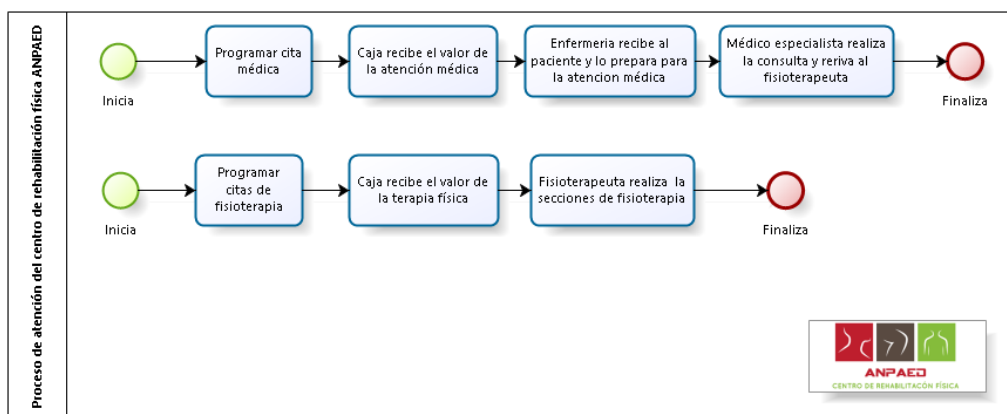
Proceso de atención del centro de rehabilitación física ANPAED

Inicia

Programar cita médica

Caja recibe el valor de la atención médica

Enfermeria recibe al paciente y lo prepara para la atencion médica

Médico especialista realiza la consulta y reriva al fisioterapeuta

Finaliza

Inicia

Programar citas de fisioterapia

Caja recibe el valor de la terapia física

Fisioterapeuta realiza la secciones de fisioterapia

Finaliza

ANPAED
CENTRO DE REHABILITACIÓN FÍSICA